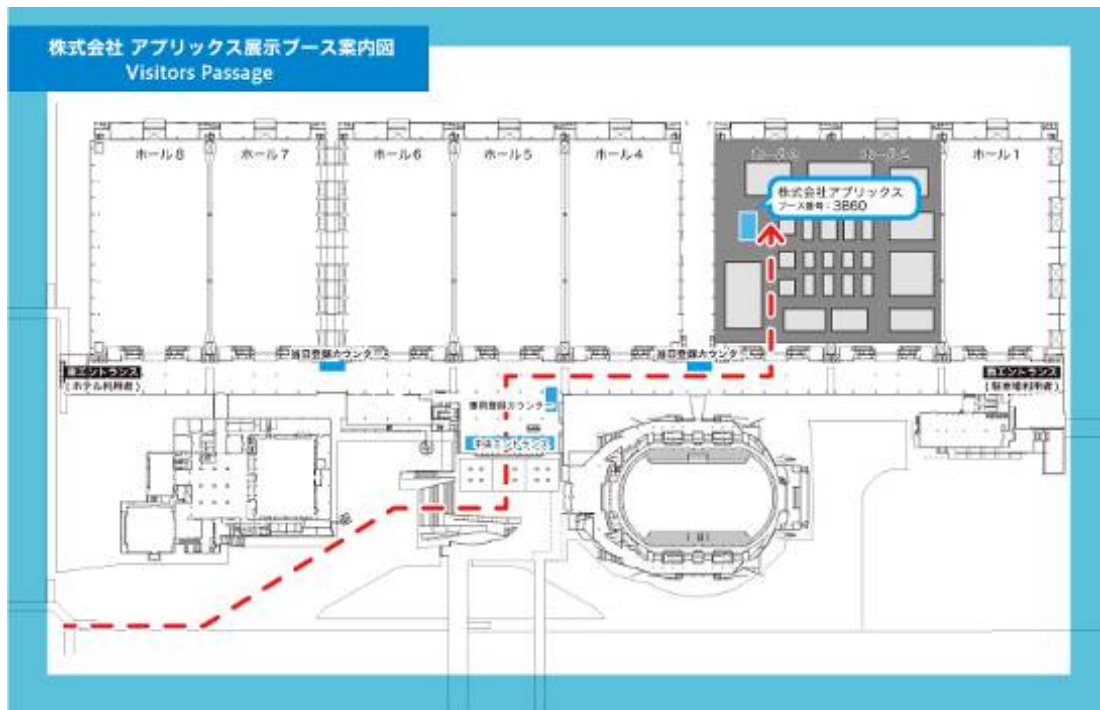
株式会社 アプリックス展示ブース案内図
Visitors Passage

ホール8
ホール7
ホール6
ホール5
ホール4
ホール3
ホール2
ホール1

株式会社アプリックス
ブース番号：3B60

当日登録カウンタ
当日登録カウンタ
事前登録カウンタ

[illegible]エントランス
(ホテル利用者)
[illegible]エントランス
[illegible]エントランス
([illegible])